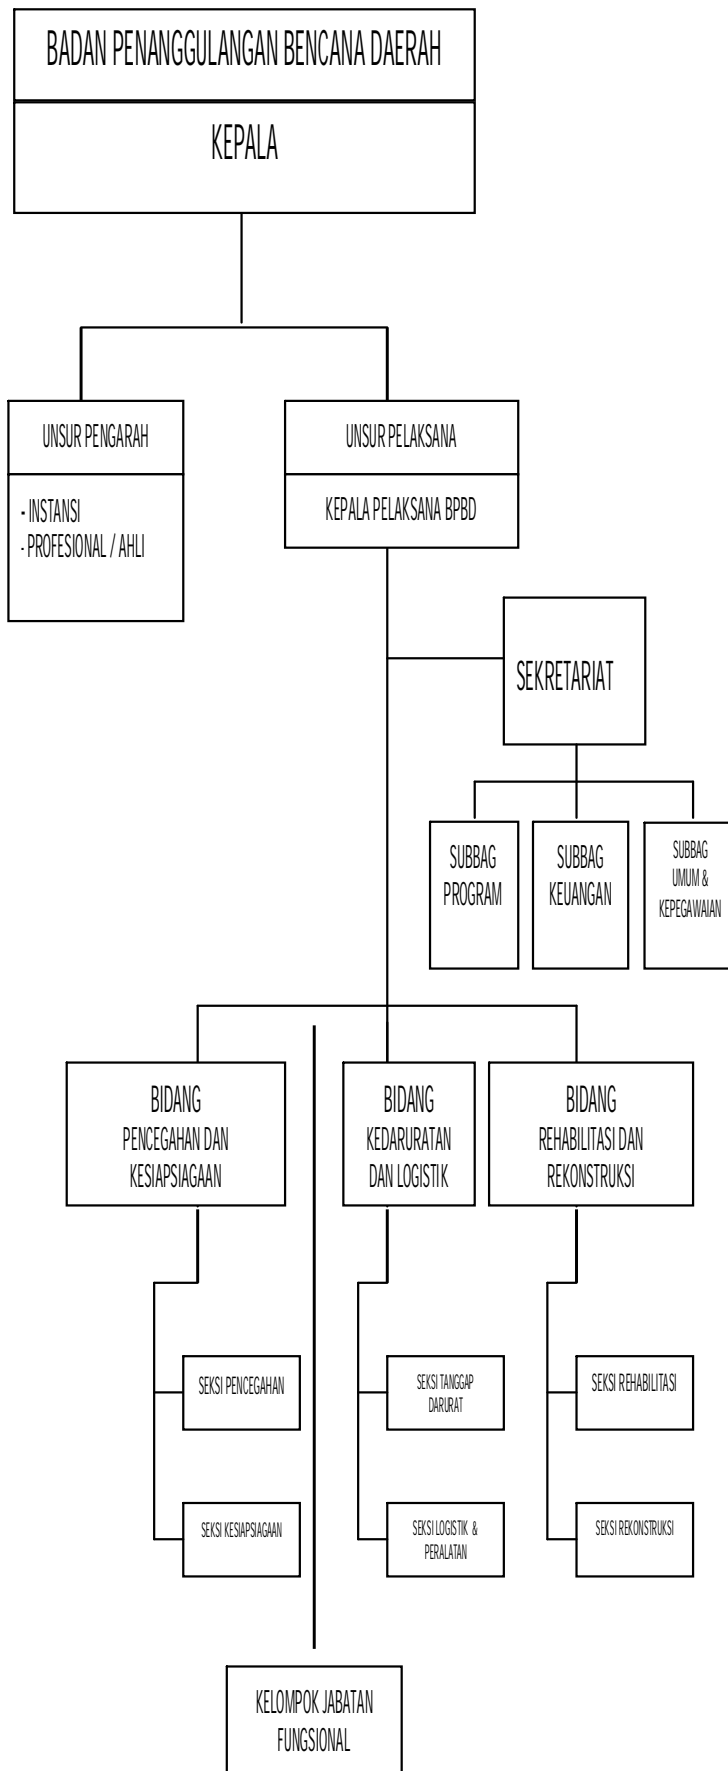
BADAN PENANGGULANGAN BENCANA DAERAH

KEPALA

UNSUR PENGARAH

- INSTANSI
- PROFESIONAL / AHLI

UNSUR PELAKSANA

KEPALA PELAKSANA BPBD

SEKRETARIAT

SUBBAG PROGRAM

SUBBAG KEUANGAN

SUBBAG UMUM & KEPEGAWAIAN

BIDANG PENCEGAHAN DAN KESIAPSIAGAAN

BIDANG KEDARURATAN DAN LOGISTIK

BIDANG REHABILITASI DAN REKONSTRUKSI

SEKSI PENCEGAHAN

SEKSI KESIAPSIAGAAN

SEKSI TANGGAP DARURAT

SEKSI LOGISTIK & PERALATAN

SEKSI REHABILITASI

SEKSI REKONSTRUKSI

KELOMPOK JABATAN FUNGSIONAL